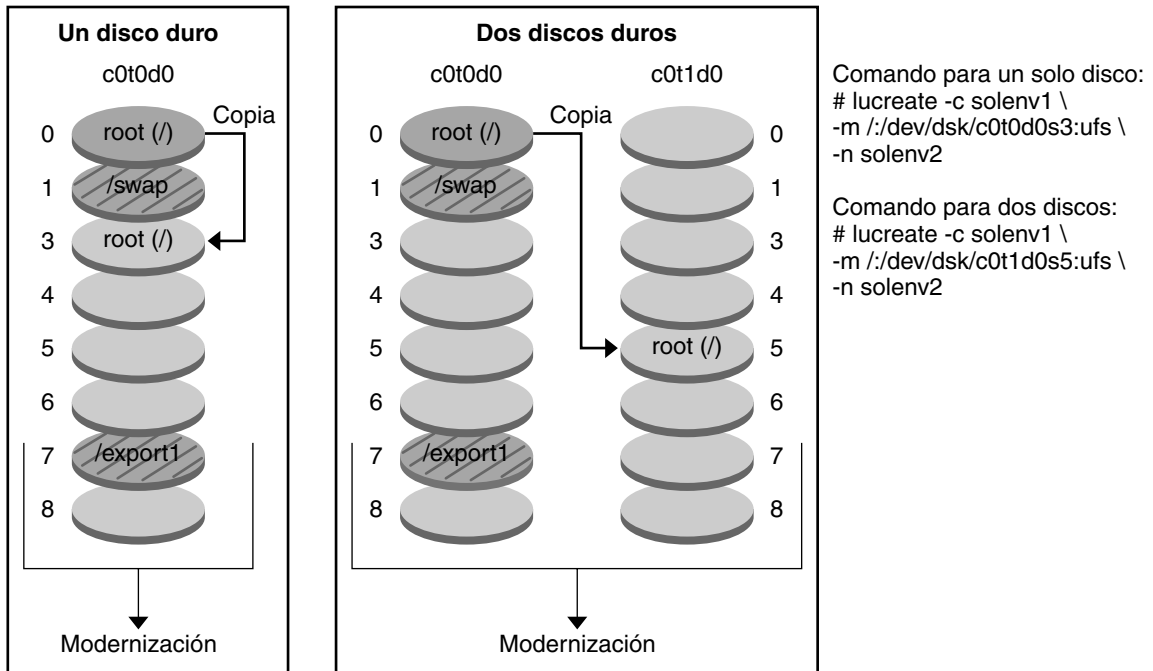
Un disco duro

c0t0d0

Copia

0 root (/)
1 /swap
3 root (/)
4
5
6
7 /export1
8

Modernización

Dos discos duros

c0t0d0

c0t1d0

Copia

0 root (/)
1 /swap
3
4
5
6
7 /export1
8

0
1
3
4
5 root (/)
6
7
8

Modernización

Comando para un solo disco:
# lucreate -c solenv1 \
-m /:/dev/dsk/c0t0d0s3:ufs \
-n solenv2

Comando para dos discos:
# lucreate -c solenv1 \
-m /:/dev/dsk/c0t1d0s5:ufs \
-n solenv2